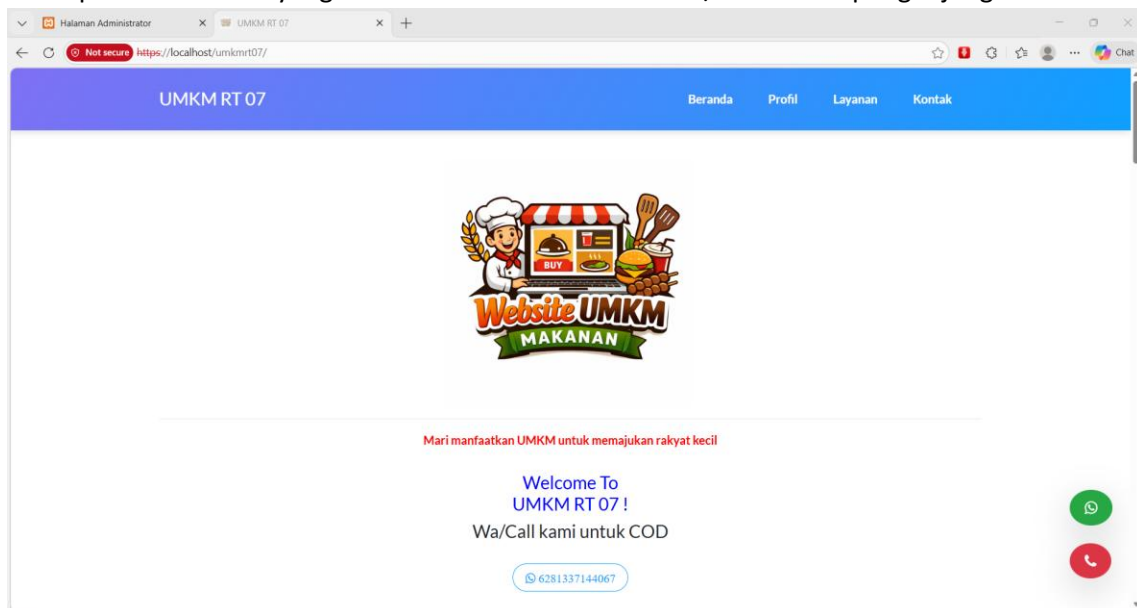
Halaman Administrator
UMKM RT 07
Not secure https://localhost/umkmrt07/
Chat

UMKM RT 07
Beranda Profil Layanan Kontak

BUY
Website UMKM
MAKANAN

Mari manfaatkan UMKM untuk memajukan rakyat kecil

Welcome To
UMKM RT 07 !
Wa/Call kami untuk COD

6281337144067